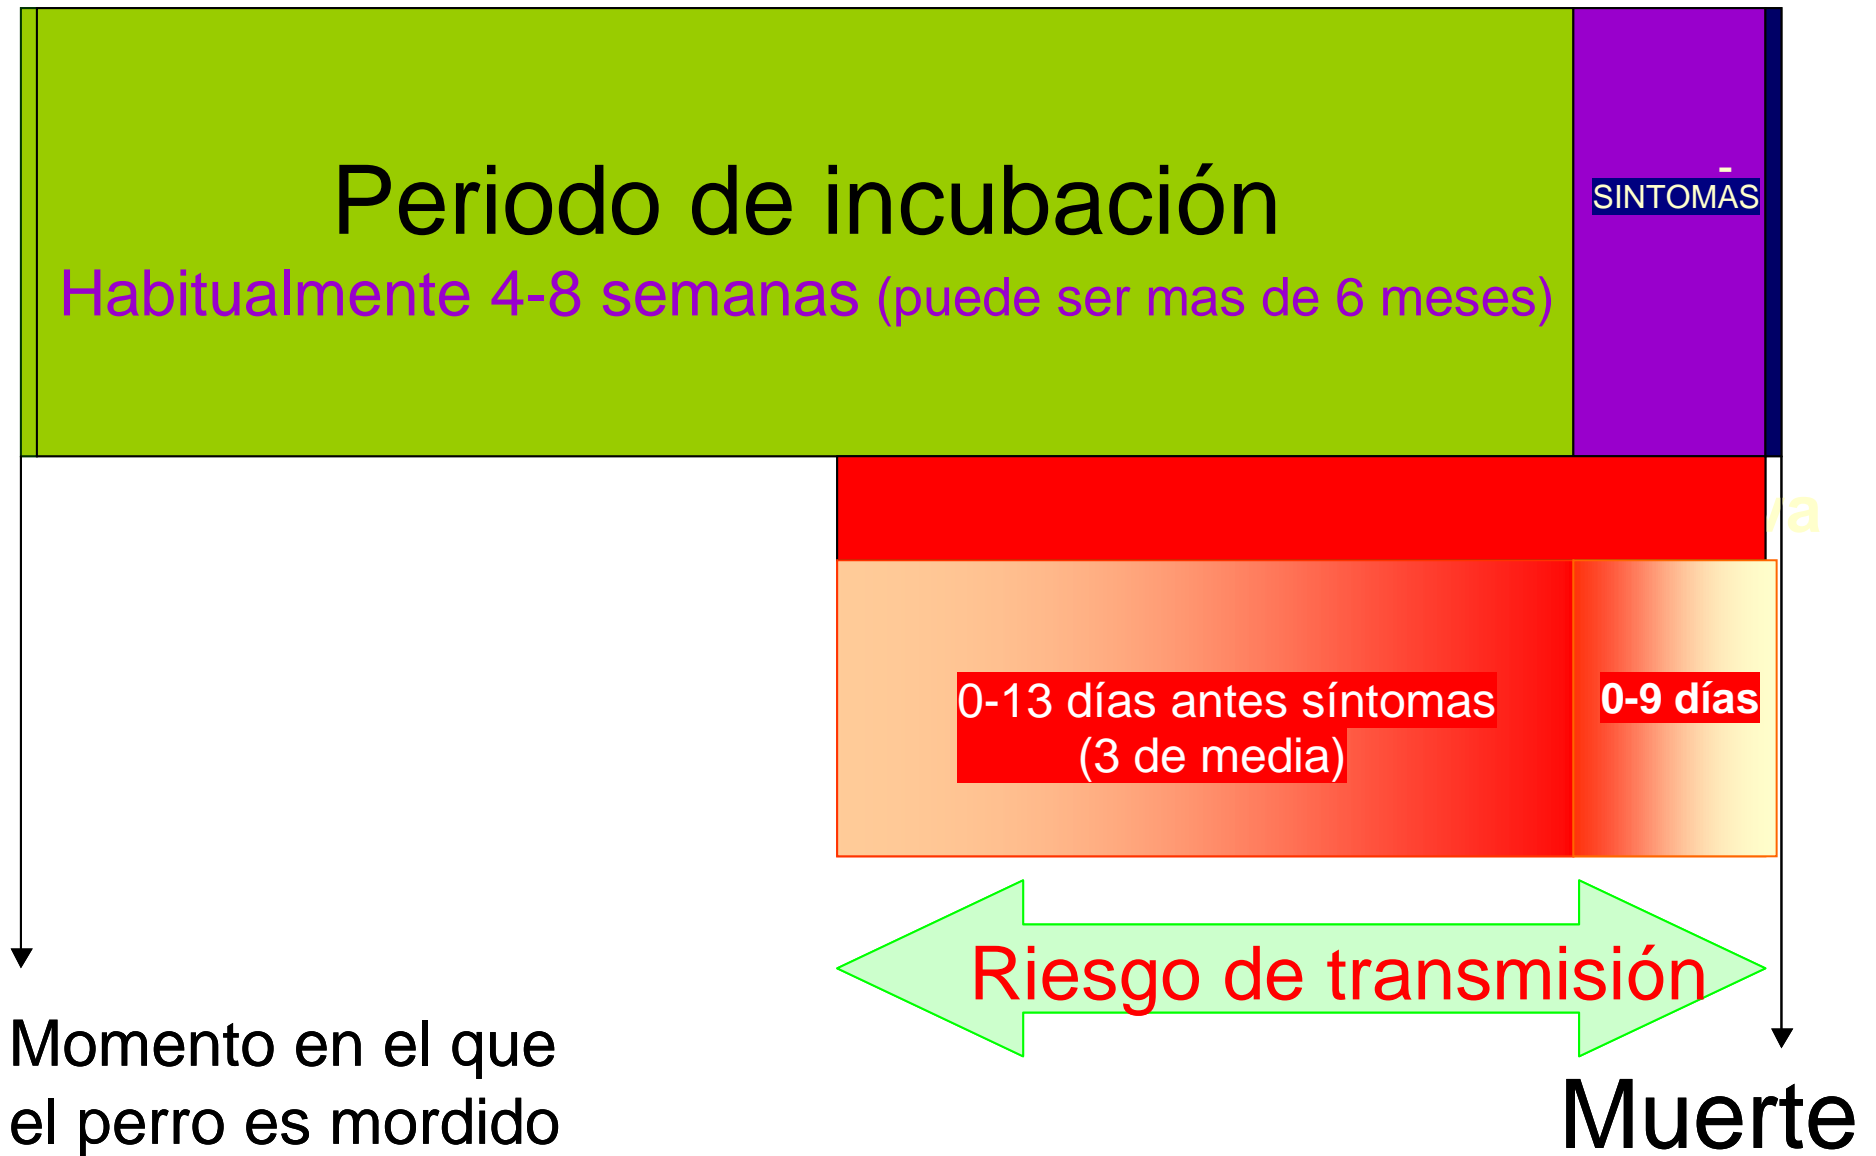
Periodo de incubación
Habitualmente 4-8 semanas (puede ser mas de 6 meses)

SINTOMAS

0-13 días antes síntomas
(3 de media)

0-9 días

Riesgo de transmisión

Momento en el que el perro es mordido

Muerte